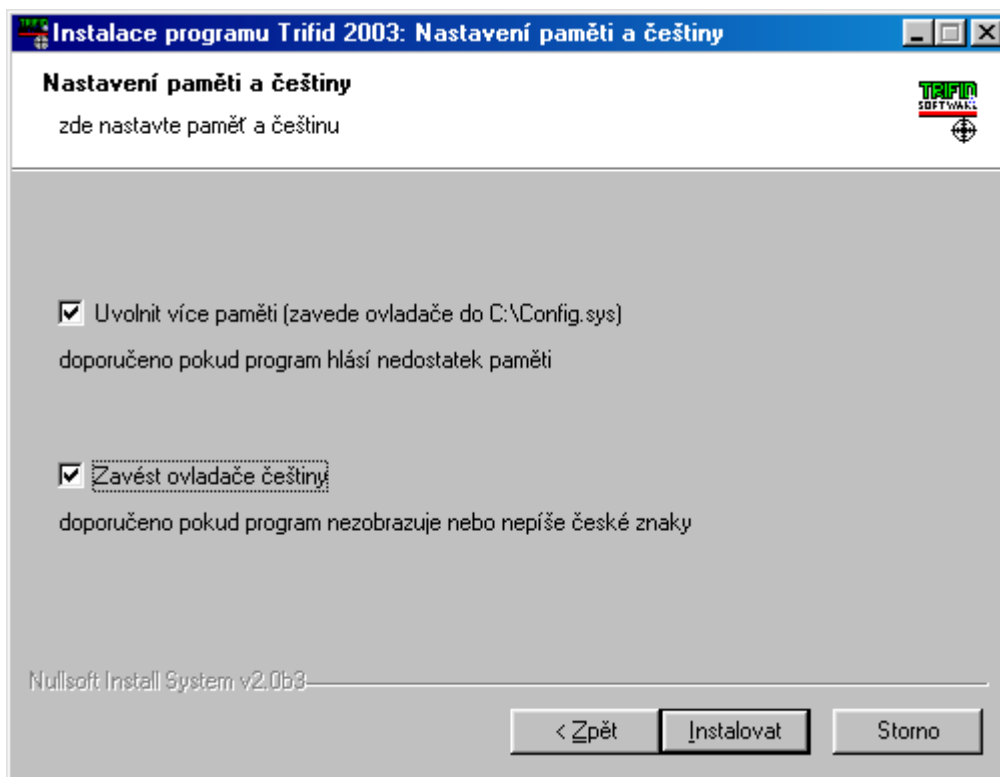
Instalace programu Trifid 2003: Nastavení paměti a češtiny

Nastavení paměti a češtiny
zde nastavte paměť a češtinu

TRIFID SOFTWARE

Uvolnit více paměti (zavede ovladače do C:\Config.sys)

doporučeno pokud program hlásí nedostatek paměti

Zavést ovladače češtiny

doporučeno pokud program nezobrazuje nebo nepíše české znaky

Nullsoft Install System v2.0b3

< Zpět | Instalovat | Storno